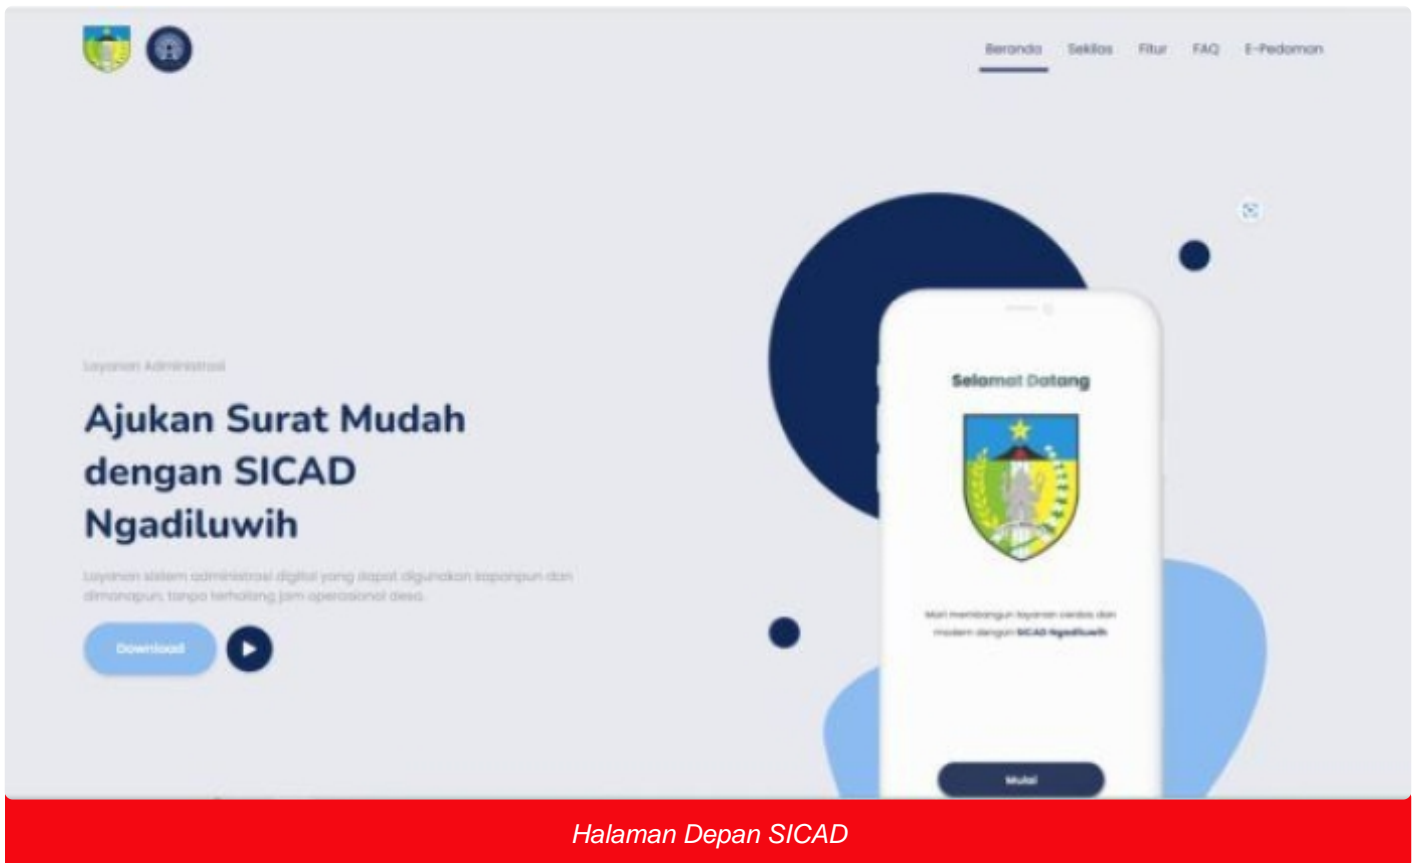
Beranda Sekilas Fitur FAQ E-Pedoman

Layanan Administrasi

Ajukan Surat Mudah dengan SICAD Ngadiluwih

Layanan sistem administrasi digital yang dapat digunakan kapanpun dan dimanapun, tanpa terhalang jam operasional desa.

Download

Selamat Datang

Mari membangun layanan cerdas dan modern dengan SICAD Ngadiluwih

Mulai

Halaman Depan SICAD